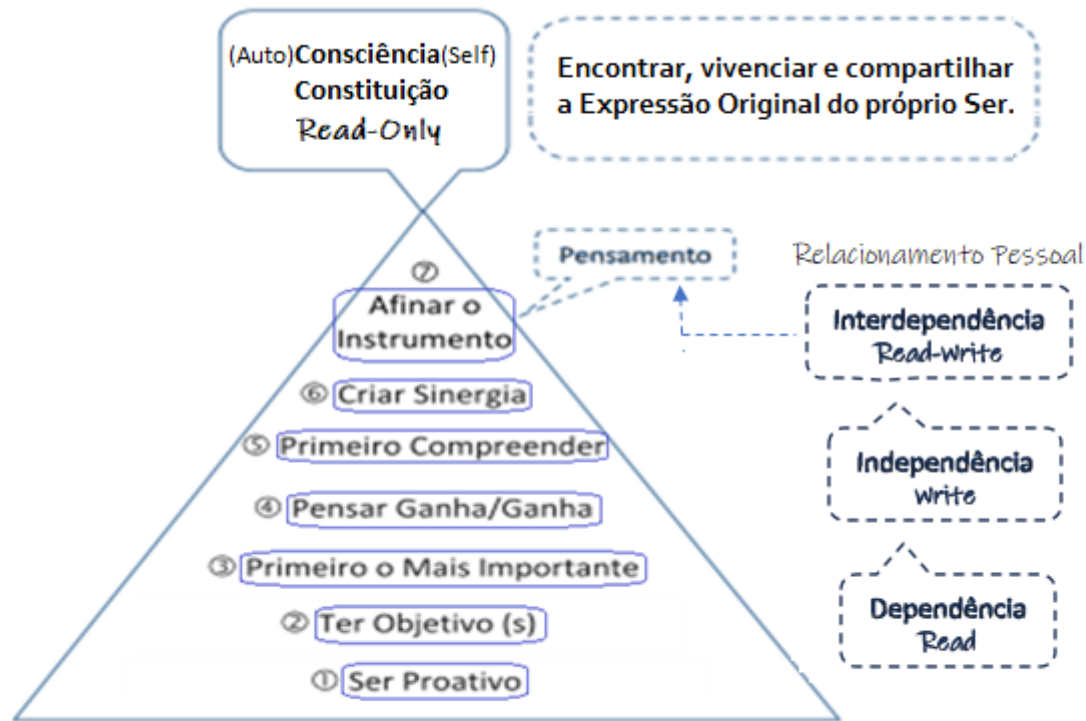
(Auto)Consciência(Self)
Constituição
Read-Only

Encontrar, vivenciar e compartilhar a Expressão Original do próprio Ser.

Pensamento

Relacionamento Pessoal

⑦
Afinar o Instrumento

⑥ Criar Sinergia

⑤ Primeiro Compreender

④ Pensar Ganha/Ganha

③ Primeiro o Mais Importante

② Ter Objetivo (s)

① Ser Proativo

Interdependência
Read-write

Independência
Write

Dependência
Read